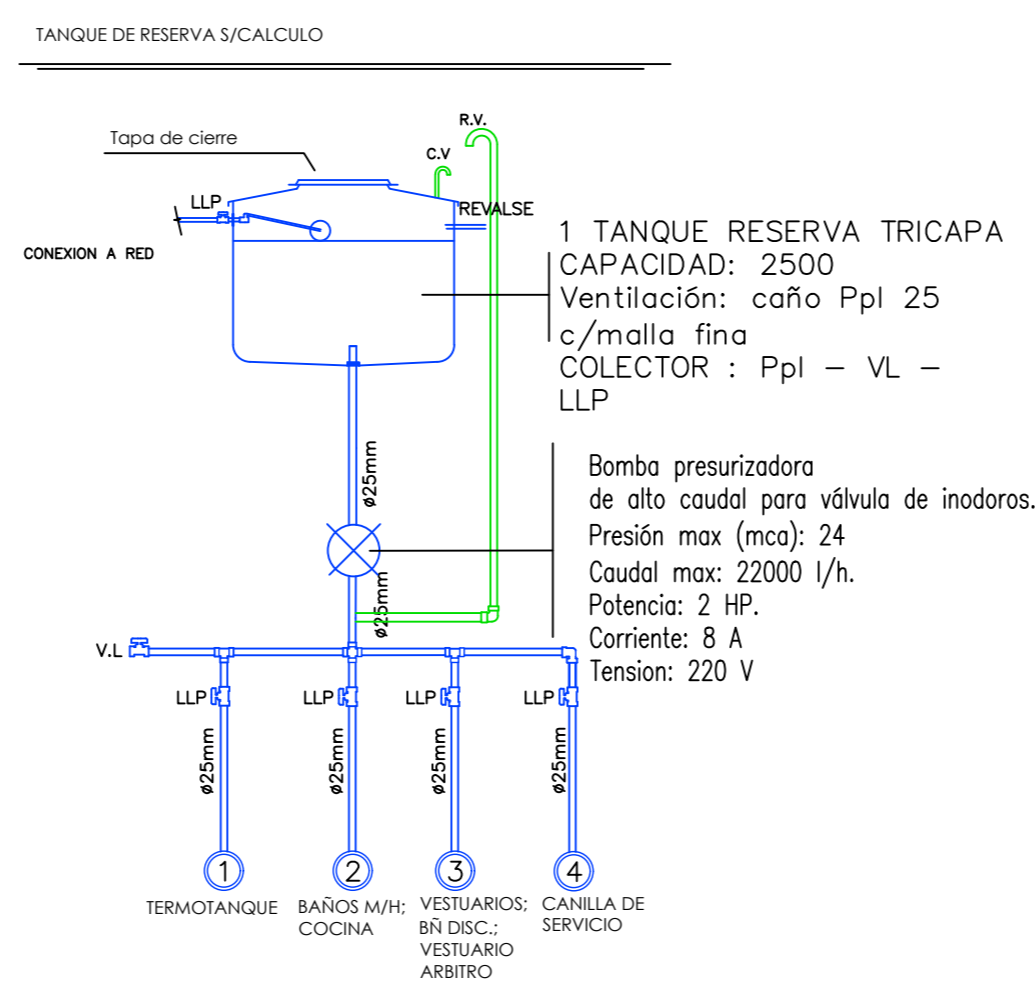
TANQUE DE RESERVA S/CALCULO

Tapa de cierre

R.V.

C.V

LLP

REVALSE

CONEXION A RED

1 TANQUE RESERVA TRICAPA
CAPACIDAD: 2500
Ventilación: caño Ppl 25 c/malla fina
COLECTOR : Ppl – VL – LLP

ø25mm

Bomba presurizadora de alto caudal para válvula de inodoros.
Presión max (mca): 24
Caudal max: 22000 l/h.
Potencia: 2 HP.
Corriente: 8 A
Tension: 220 V

ø25mm

V.L

LLP LLP LLP LLP

ø25mm ø25mm ø25mm ø25mm

1 2 3 4

TERMOTANQUE

BAÑOS M/H; COCINA

VESTUARIOS; BÑ DISC.; VESTUARIO ARBITRO

CANILLA DE SERVICIO